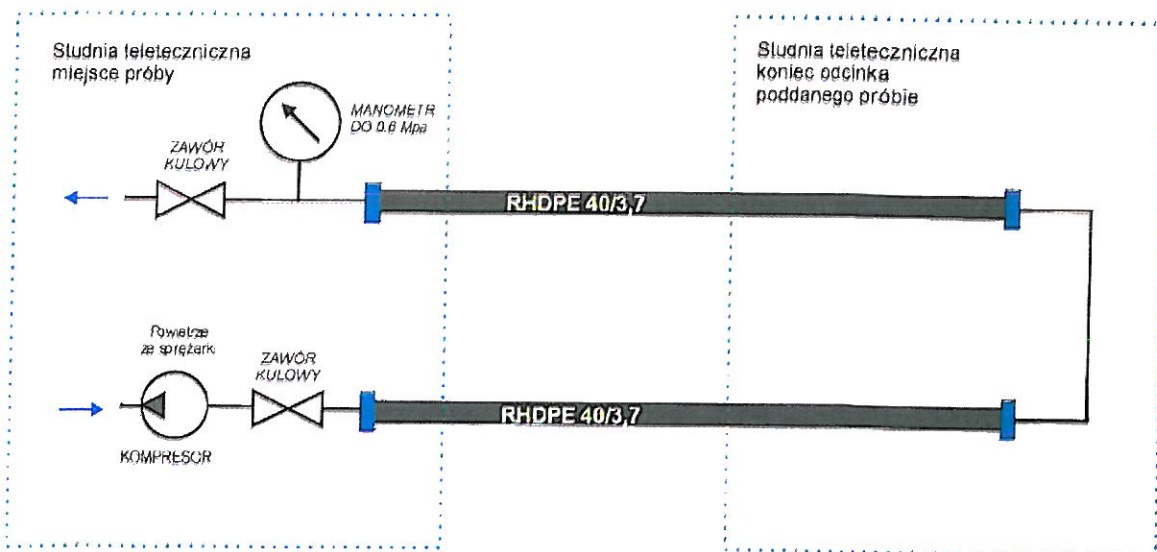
Studnia teletecziczna miejsce próby

ZAWÓR KULOWY

MANOMETR DO 0.6 Mpa

RHDPE 40/3,7

Studnia teletecziczna koniec odcinka poddanego próbie

Powietrze ze sprężarki

ZAWÓR KULOWY

RHDPE 40/3,7

KOMPRESOR